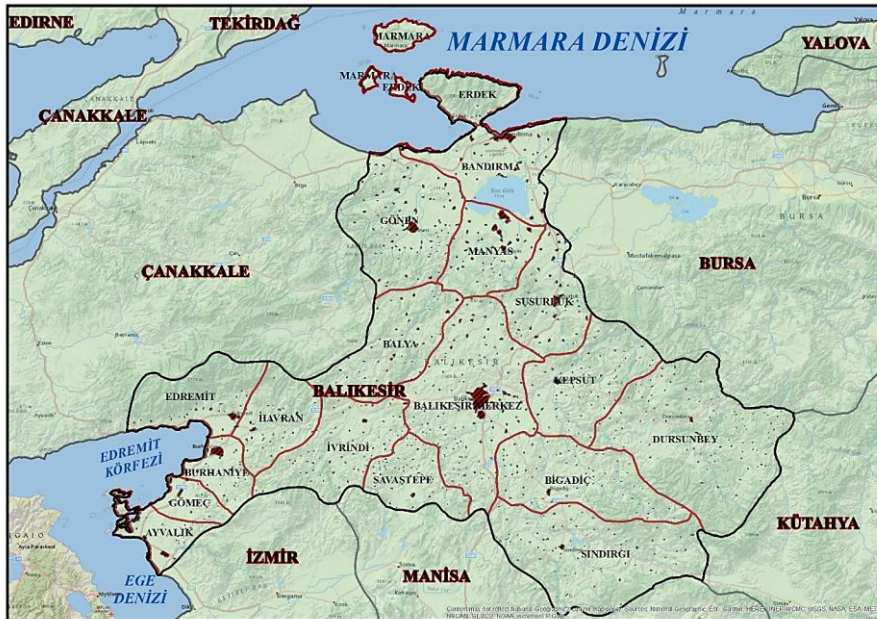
EDIRNE
TEKİRDAĞ
MARMARA
MARMARA DENİZİ
YALOVA
MARMARA
ERDEK
ERDEK
ÇANAKKALE
BANDIRMA
GÖNEN
MANYAS
BURSA
ÇANAKKALE
SUSURLUK
BALYA
BALIKESİR
BALIKESİR MERKEZ
KEPSUT
EDREMİT
HAVRAN
EDREMİT KÖRFEZİ
İVRİNDİ
DURSUNBEY
BURHANİYE
SAVAŞTEPE
BİGADİÇ
GÖMEÇ
KÜTAHYA
AYVALIK
SINDIRGI
İZMİR
EGE DENİZİ
MANİSA
Contents: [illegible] National Geographic, Esri, Garmin, HERE, UNEP-WCMC, USGS, NASA, ESA, METI, NRCAN, GEBCO, NOAA, increment P Corp.